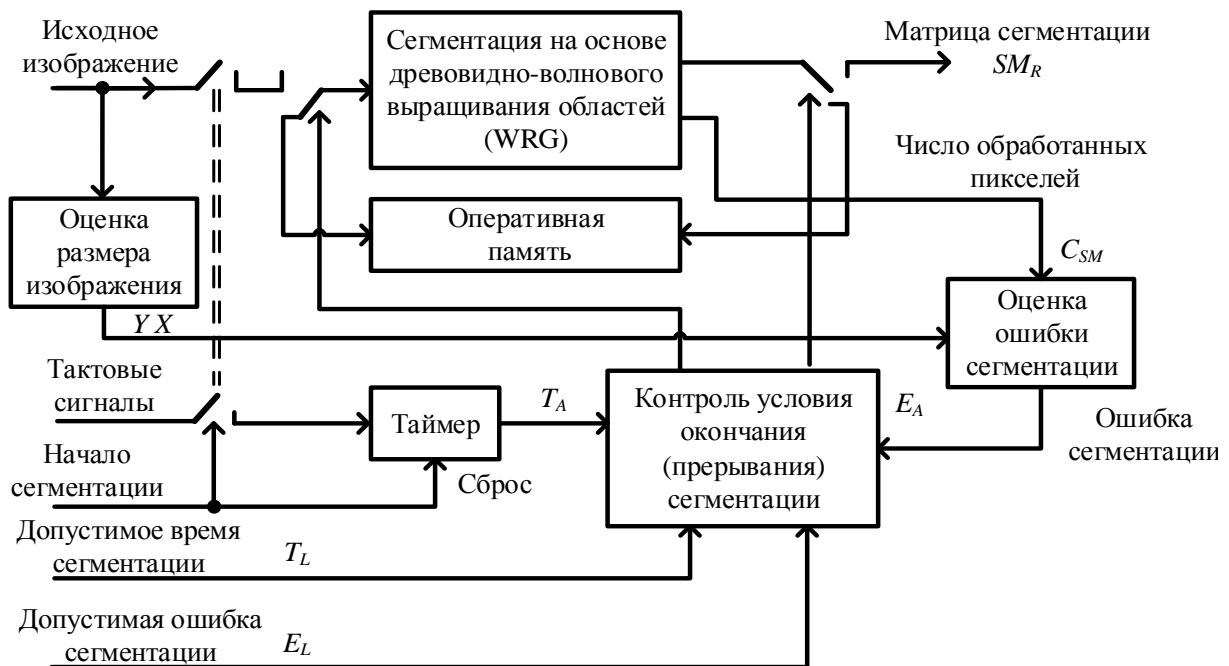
Исходное изображение

Сегментация на основе древовидно-волнового выращивания областей (WRG)

Матрица сегментации $SM_R$

Число обработанных пикселей

Оценка размера изображения

Оперативная память

$C_{SM}$

Оценка ошибки сегментации

$Y$ $X$

Тактовые сигналы

Таймер

$T_A$

Контроль условия окончания (прерывания) сегментации

$E_A$

Ошибка сегментации

Начало сегментации

Сброс

Допустимое время сегментации

$T_L$

Допустимая ошибка сегментации

$E_L$